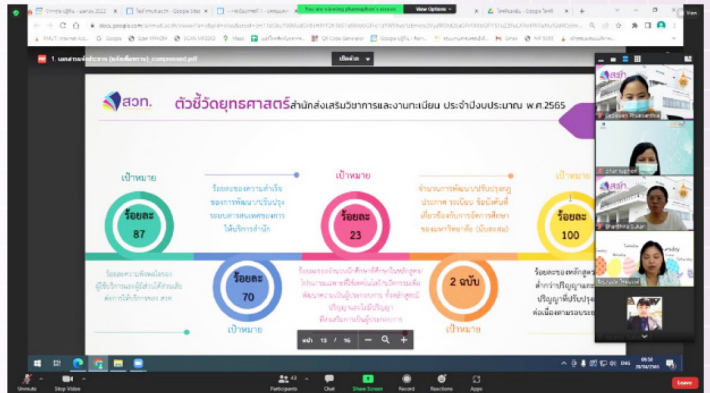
You are viewing phamaphan's screen    View Options

1. แผนกลยุทธ์ระดับ (ฉบับปรับปรุง)_compressed.pdf    เปิดด้วย

สวท.

ตัวชี้วัดยุทธศาสตร์สำนักส่งเสริมวิชาการและงานทะเบียน ประจำปีงบประมาณ พ.ศ.2565

เป้าหมาย

ร้อยละ 87

ร้อยละของความสำเร็จของการพัฒนาปรับปรุงระบบสารสนเทศของการให้บริการสำนัก

ร้อยละ 70

เป้าหมาย

เป้าหมาย

ร้อยละ 23

จำนวนการพัฒนาปรับปรุงประกาศ ระเบียบ ข้อบังคับที่เกี่ยวข้องกับการจัดการศึกษาของมหาวิทยาลัย

2 ฉบับ

เป้าหมาย

เป้าหมาย

ร้อยละ 100

หน้า 13 / 16

Unmute    Stop Video    Participants 43    Chat    Share Screen    Record    Reactions    Apps    Leave

09:50
28/04/2565